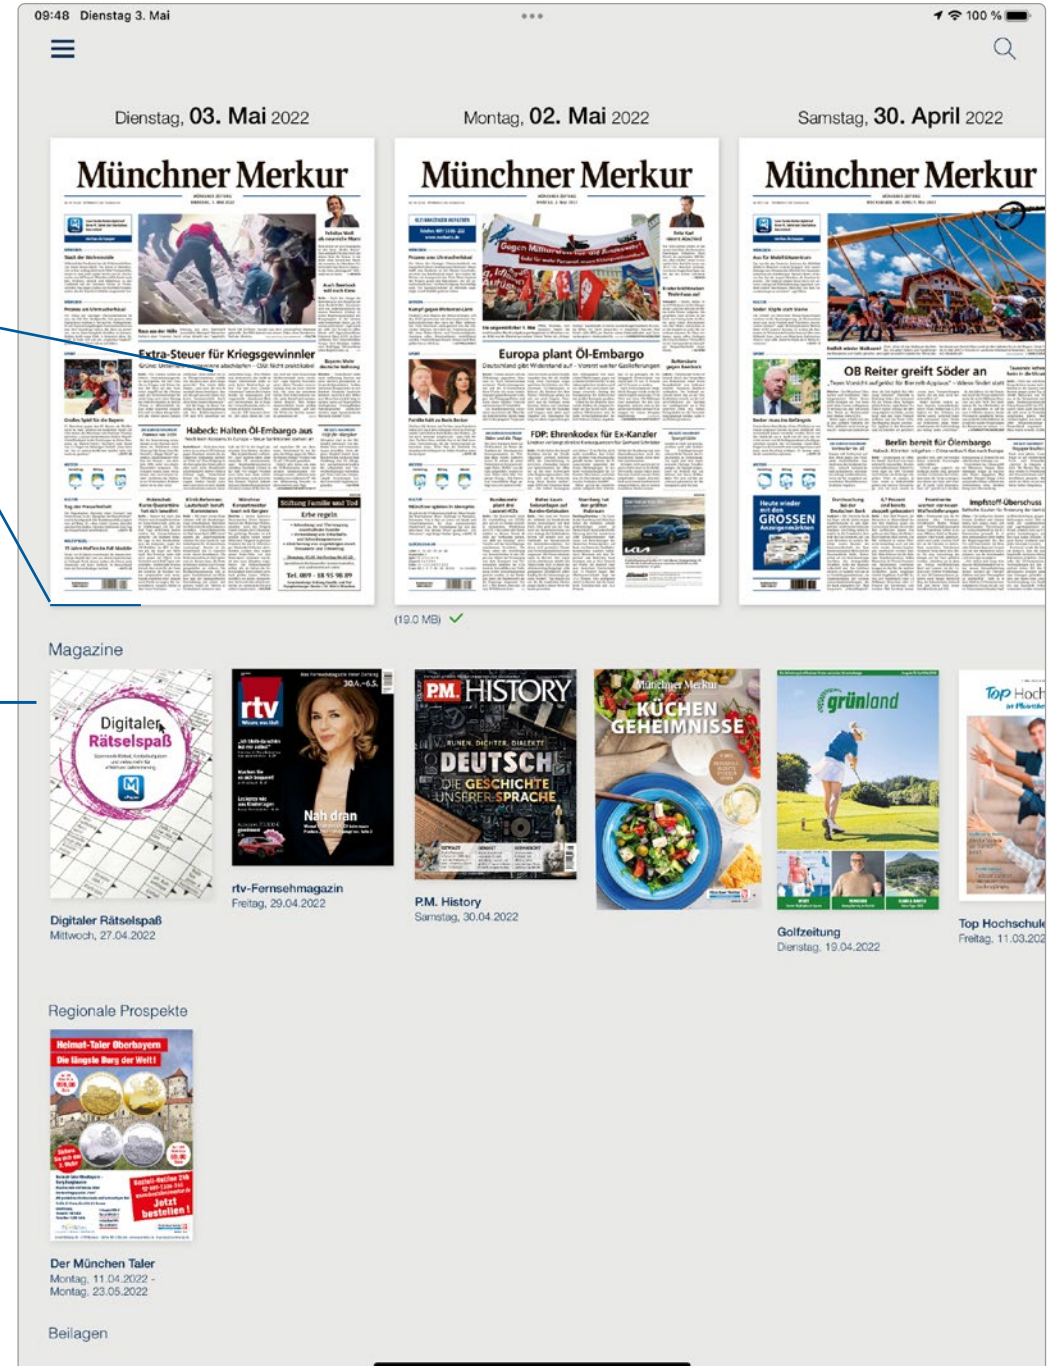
09:48 Dienstag 3. Mai

100 %

Dienstag, 03. Mai 2022

Montag, 02. Mai 2022

Samstag, 30. April 2022

Münchner Merkur

Extra-Steuer für Kriegsgewinnler

Habeck: Halten Öl-Embargo aus

Münchner Merkur

Europa plant Öl-Embargo

FDP: Ehrenkodex für Ex-Kanzler

Münchner Merkur

OB Reiter greift Söder an

Berlin bereit für Ölembargo

(19,0 MB)

Magazine

Digitaler Rätselspaß

Digitaler Rätselspaß
Mittwoch, 27.04.2022

rtv

Nah dran

rtv-Fernsehmagazin
Freitag, 29.04.2022

P.M. HISTORY

DEUTSCH

DIE GESCHICHTE UNSERER SPRACHE

P.M. History
Samstag, 30.04.2022

Münchner Merkur
KÜCHEN GEHEIMNISSE

grünland

Golfzeitung
Dienstag, 19.04.2022

Top Hoch

Top Hochschule
Freitag, 11.03.202

Regionale Prospekte

Heimat-Taler Oberbayern
Die längste Burg der Welt!

Jetzt bestellen!

Der München Taler
Montag, 11.04.2022 -
Montag, 23.05.2022

Beilagen